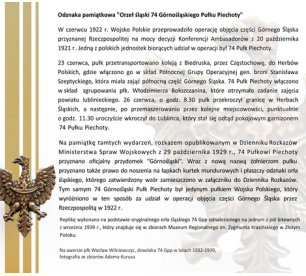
Odznaka pamiątkowa "Orzeł śląski 74 Górnośląskiego Pułku Piechoty"

W czerwcu 1922 r. Wojsko Polskie przeprowadziło operację objęcia części Górnego Śląska przyznanej Rzeczpospolitej na mocy decyzji Konferencji Ambasadorów z 20 października 1921 r.. Jedną z polskich jednostek biorących udział w operacji był 74 Pułk Piechoty.

23 czerwca, pułk przetransportowano koleją z Biedruska, przez Częstochowę, do Herbów Polskich, gdzie włączono go w skład Południowej Grupy Operacyjnej gen. broni Stanisława Szeptyckiego, która miała zająć południową część Górnego Śląska. 74 Pułk Piechoty włączono w skład zgrupowania płk. Włodzimierza Bokszczanina, które otrzymało zadanie zajęcia powiatu lubliniec­kiego. 26 czerwca, o godz. 8.30 pułk przekroczył granicę w Herbach Śląskich, a następnie, po przemaszerowaniu przez kolejne miejscowości, punktualnie o godz. 11.30 uroczyście wkroczył do Lublińca, który stał się od tąd pokojowym garnizonem 74 Pułku Piechoty.

Na pamiątkę tamtych wydarzeń, rozkazem opublikowanym w Dzienniku Rozkazów Ministerstwa Spraw Wojskowych z 29 października 1929 r., 74 Pułkowi Piechoty przyznano oficjalny przydomek "Górnośląski". Wraz z nową nazwą żołnierzom pułku przyznano także prawo do noszenia na lapkach kurtek munduro­wych i płaszczy odznaki orła śląskiego, którego zatwierdzony wzór zamieszczono w załączniku do Dziennika Rozkazów. Tym samym 74 Górnośląski Pułk Piechoty był jedynym pułkiem Wojska Polskiego, który wyróżniono w ten sposób za udział w operacji objęcia części Górnego Śląska przez Rzeczpospolitą w 1922 r.

Replikę wykonano na podstawie oryginalnego orła śląskiego 74 Gpp odnalezionego na jednym z pól bitewnych z września 1939 r., który znajduje się w zbiorach Muzeum Regionalnego im. Zygmunta Krasińskiego w Złotym Potoku.

Na awersie ppłk Wacław Wiśniewski, dowódca 74 Gpp w latach 1932-1939,
fotografia ze zbiorów Adama Kurusa